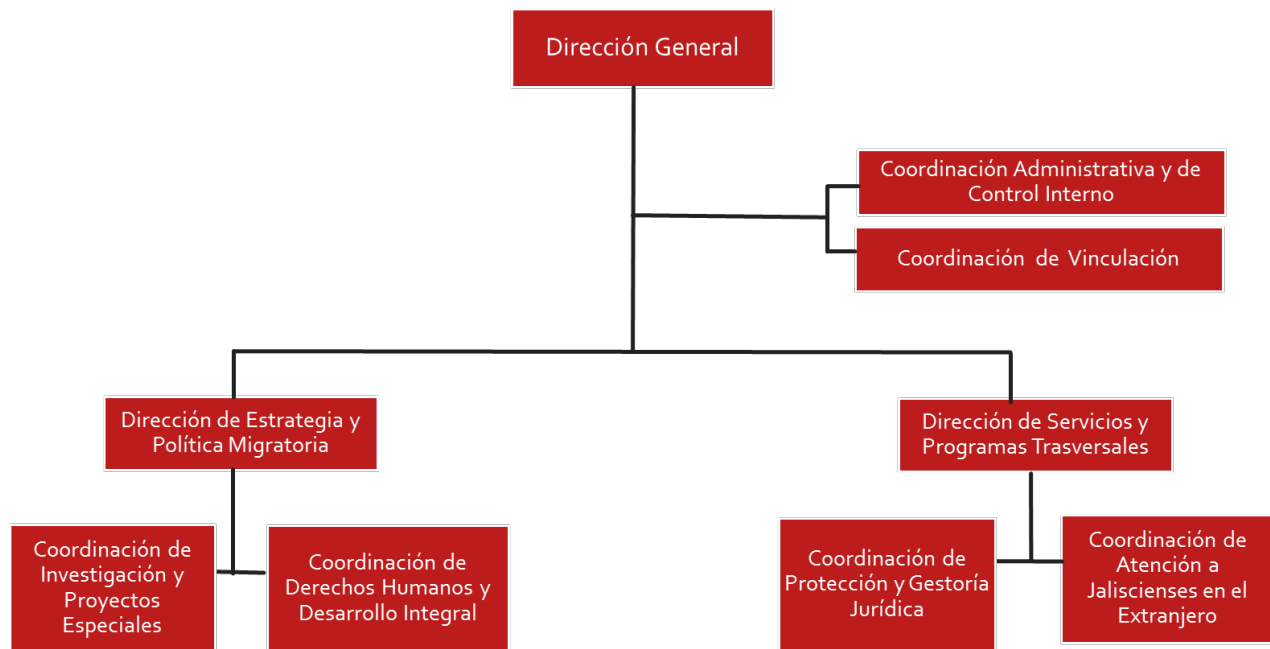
Dirección General

Coordinación Administrativa y de Control Interno

Coordinación de Vinculación

Dirección de Estrategia y Política Migratoria

Dirección de Servicios y Programas Trasversales

Coordinación de Investigación y Proyectos Especiales

Coordinación de Derechos Humanos y Desarrollo Integral

Coordinación de Protección y Gestoría Jurídica

Coordinación de Atención a Jaliscienses en el Extranjero